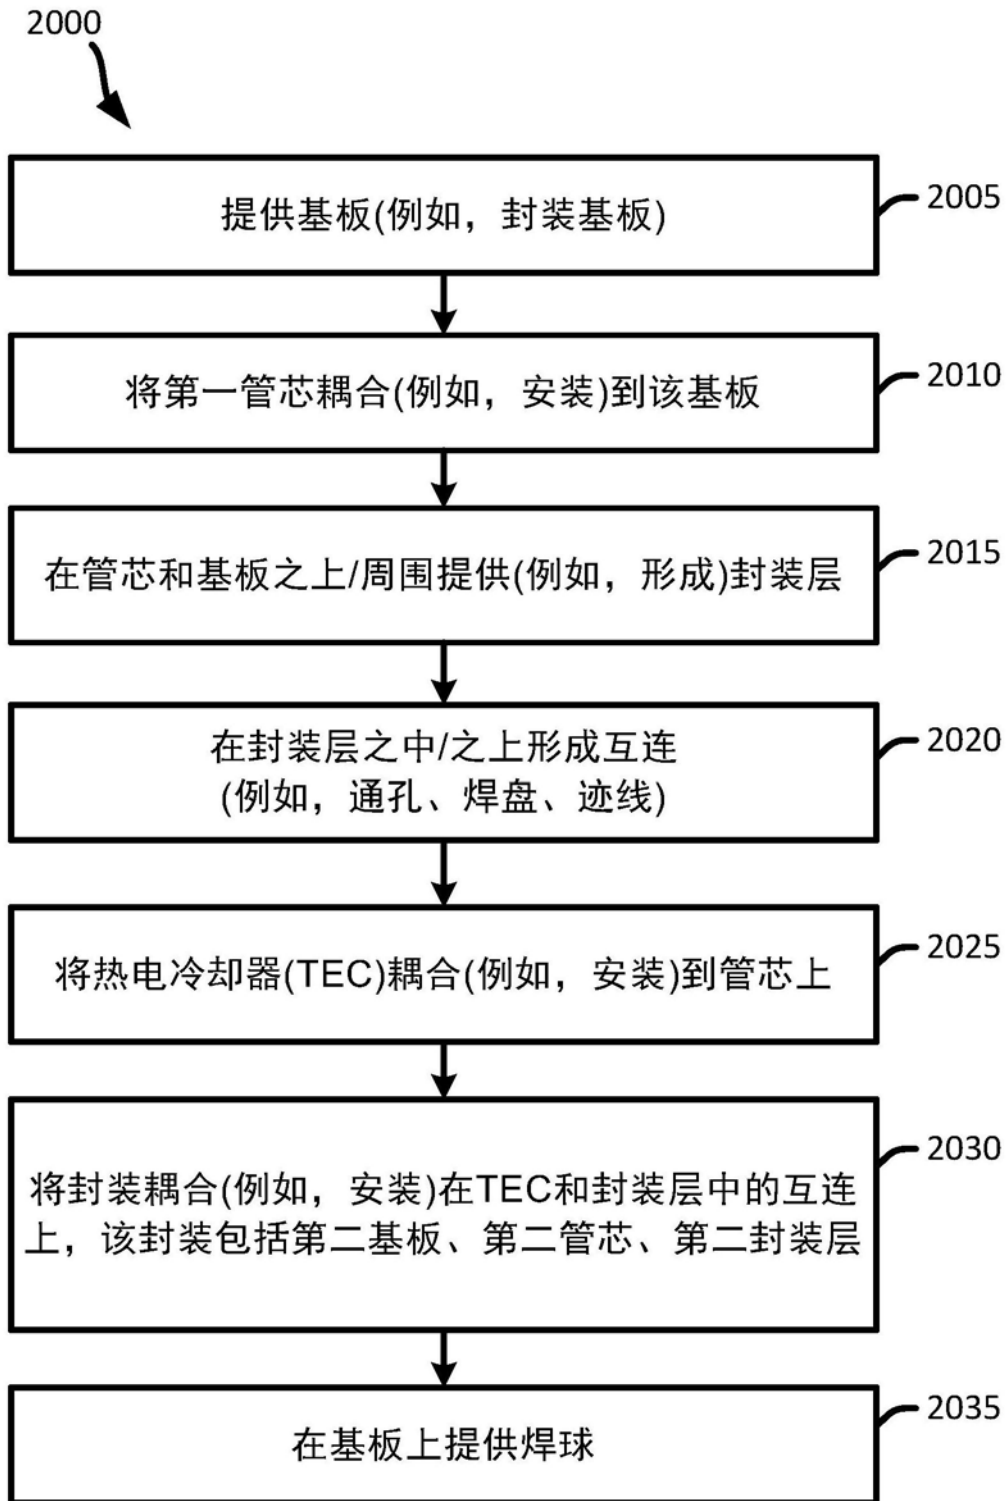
2000

提供基板(例如，封装基板)

2005

将第一管芯耦合(例如，安装)到该基板

2010

在管芯和基板之上/周围提供(例如，形成)封装层

2015

在封装层之中/之上形成互连
(例如，通孔、焊盘、迹线)

2020

将热电冷却器(TEC)耦合(例如，安装)到管芯上

2025

将封装耦合(例如，安装)在TEC和封装层中的互连上，该封装包括第二基板、第二管芯、第二封装层

2030

在基板上提供焊球

2035